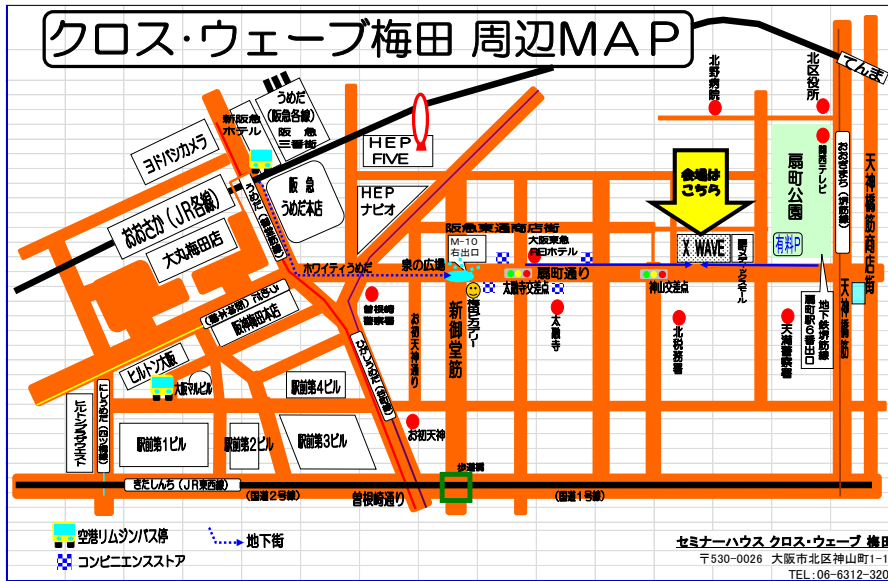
クロス·ウェーブ梅田 周辺MAP

てんま
北区役所
北野病院
うめだ(阪急各線)
阪急三番街
新阪急ホテル
ヨドバシカメラ
HEP FIVE
阪急うめだ本店
HEP ナビオ
関西テレビ
おおぎまち(堺筋線)
扇町公園
天神橋筋商店街
会場はこちら
おおさか(JR各線)
大丸梅田店
阪急東通商店街
M-10 右出口
大阪東急REIホテル
ホワイティうめだ
泉の広場
扇町通り
X WAVE
扇町ミュージアムスクエア
有料P
梅田シアター
太融寺交差点
神山交差点
曽根崎警察
新御堂筋
太融寺
北税務署
天満警察署
地下鉄扇町線 扇町駅6番出口
天神橋筋
お初天神通り
阪神梅田本店
ヒルトンプラザ
大阪マルビル
駅前第4ビル
ひがしうめだ(谷町線)
にしうめだ(四つ橋線)
ヒルトンウエスト
駅前第1ビル
駅前第2ビル
駅前第3ビル
お初天神
梅田新道
拶歩橋
きたしんち(JR東西線)
(国道2号線)
曽根崎通り
(国道1号線)
空港リムジンバス停
地下街
コンビニエンスストア

セミナーハウス クロス·ウェーブ 梅田
〒530-0026 大阪市北区神山町1-1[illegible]
TEL:06-6312-320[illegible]